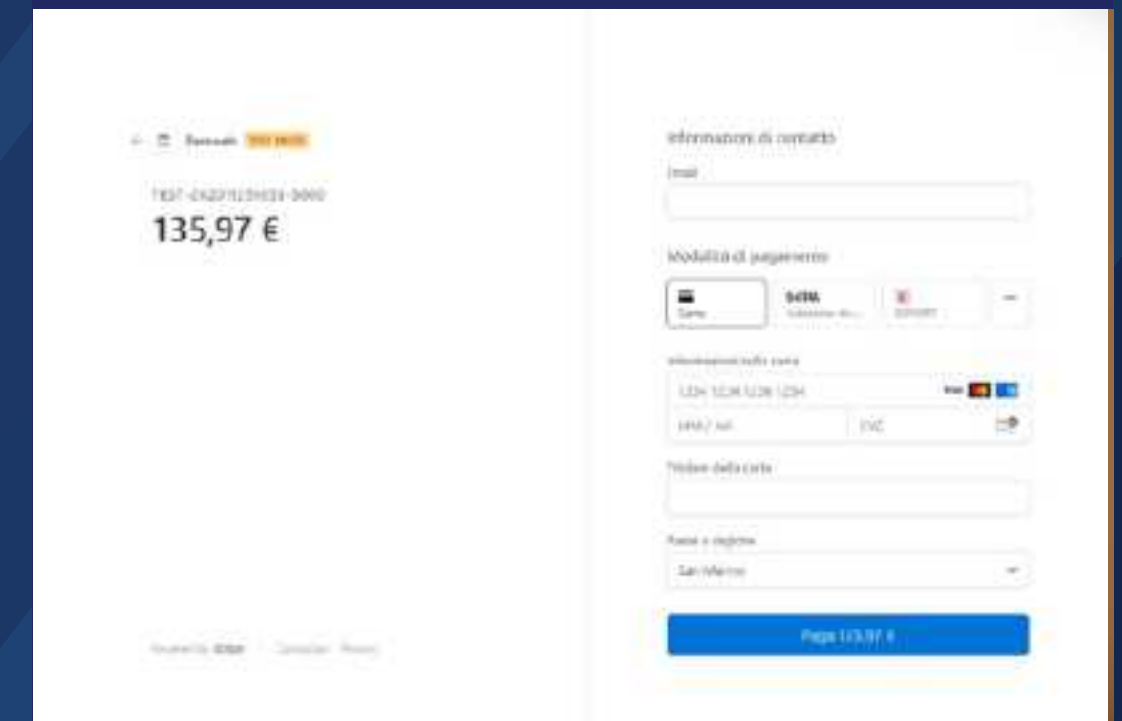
Zennuah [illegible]

TEST-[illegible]

135,97 €

Informazioni di contatto

Email

Modalità di pagamento

Carta

SEPA

SOFORT

Informazioni sulla carta

1234 1234 1234 1234

MM / AA

CVC

Titolare della carta

Paese o regione

San Marino

Paga 135,97 €

Powered by stripe | Condizioni Privacy